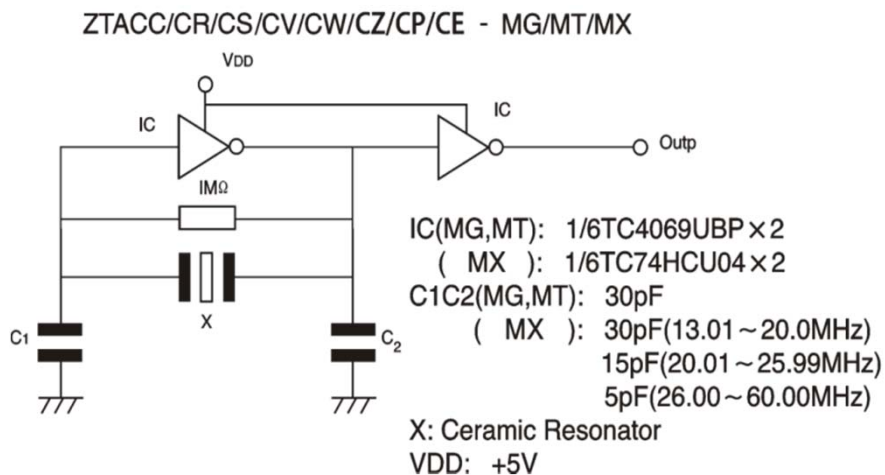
ZTACC/CR/CS/CV/CW/CZ/CP/CE - MG/MT/MX

VDD

IC

IC

Outp

IMΩ

X

C1

C2

IC(MG,MT): 1/6TC4069UBP×2
( MX ): 1/6TC74HCU04×2
C1C2(MG,MT): 30pF
( MX ): 30pF(13.01～20.0MHz)
15pF(20.01～25.99MHz)
5pF(26.00～60.00MHz)
X: Ceramic Resonator
VDD: +5V